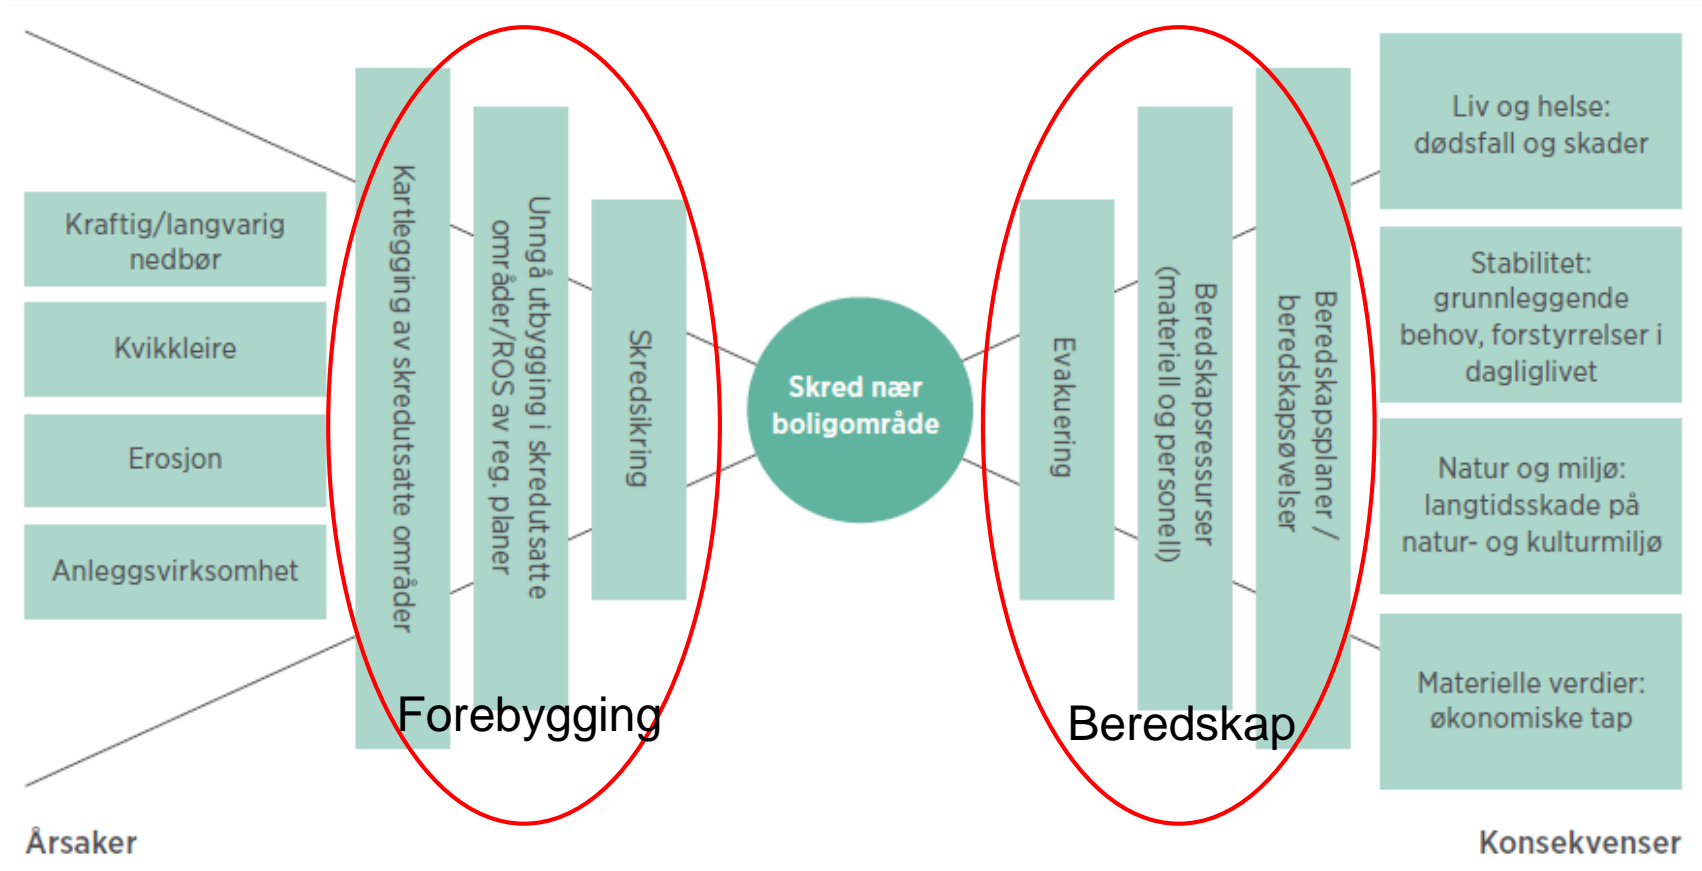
Kraftig/langvarig nedbør

Kvikkleire

Erosjon

Anleggsvirksomhet

Kartlegging av skredutsatte områder

Unngå utbygging i skredutsatte områder/ROS av reg. planer

Skredsikring

Skred nær boligområde

Evakuering

Beredskapsressurser (materiell og personell)

Beredskapsplaner / beredskapsøvelser

Liv og helse: dødsfall og skader

Stabilitet: grunnleggende behov, forstyrrelser i dagliglivet

Natur og miljø: langtidsskade på natur- og kulturmiljø

Materielle verdier: økonomiske tap

Forebygging

Beredskap

Årsaker

Konsekvenser